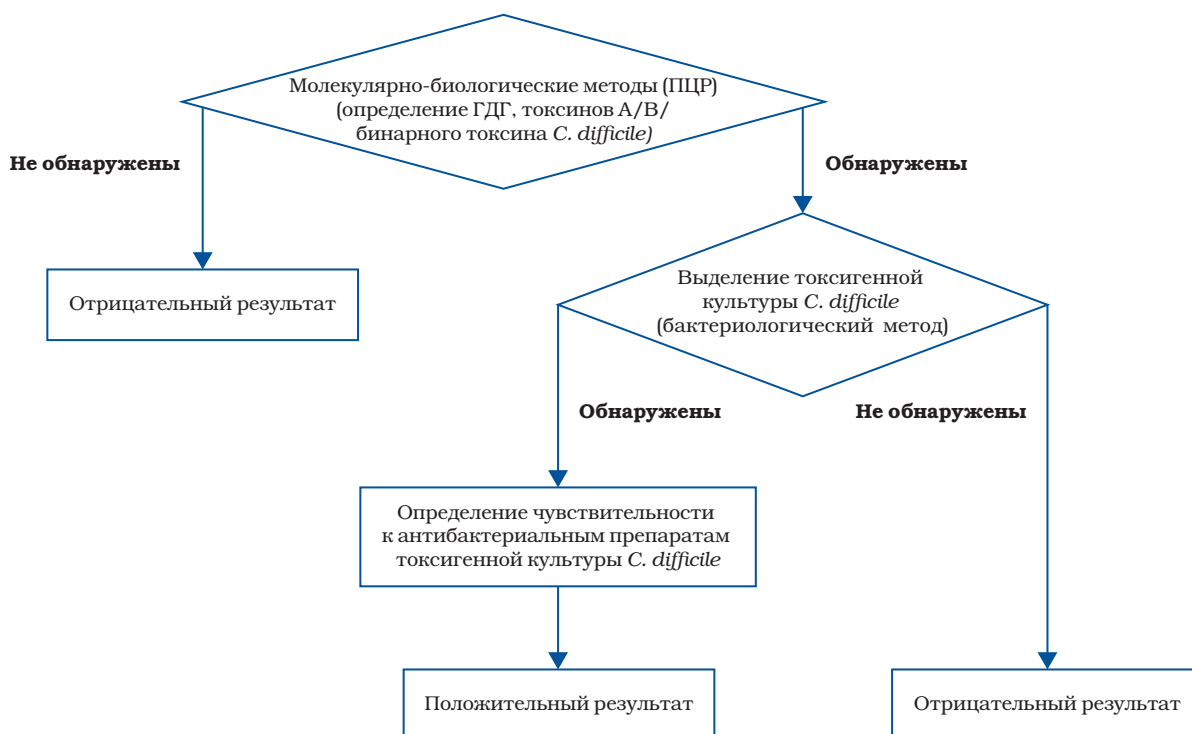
Молекулярно-биологические методы (ПЦР) (определение ГДГ, токсинов А/В/ бинарного токсина C. difficile)

Не обнаружены

Обнаружены

Отрицательный результат

Выделение токсигенной культуры C. difficile (бактериологический метод)

Обнаружены

Не обнаружены

Определение чувствительности к антибактериальным препаратам токсигенной культуры C. difficile

Положительный результат

Отрицательный результат